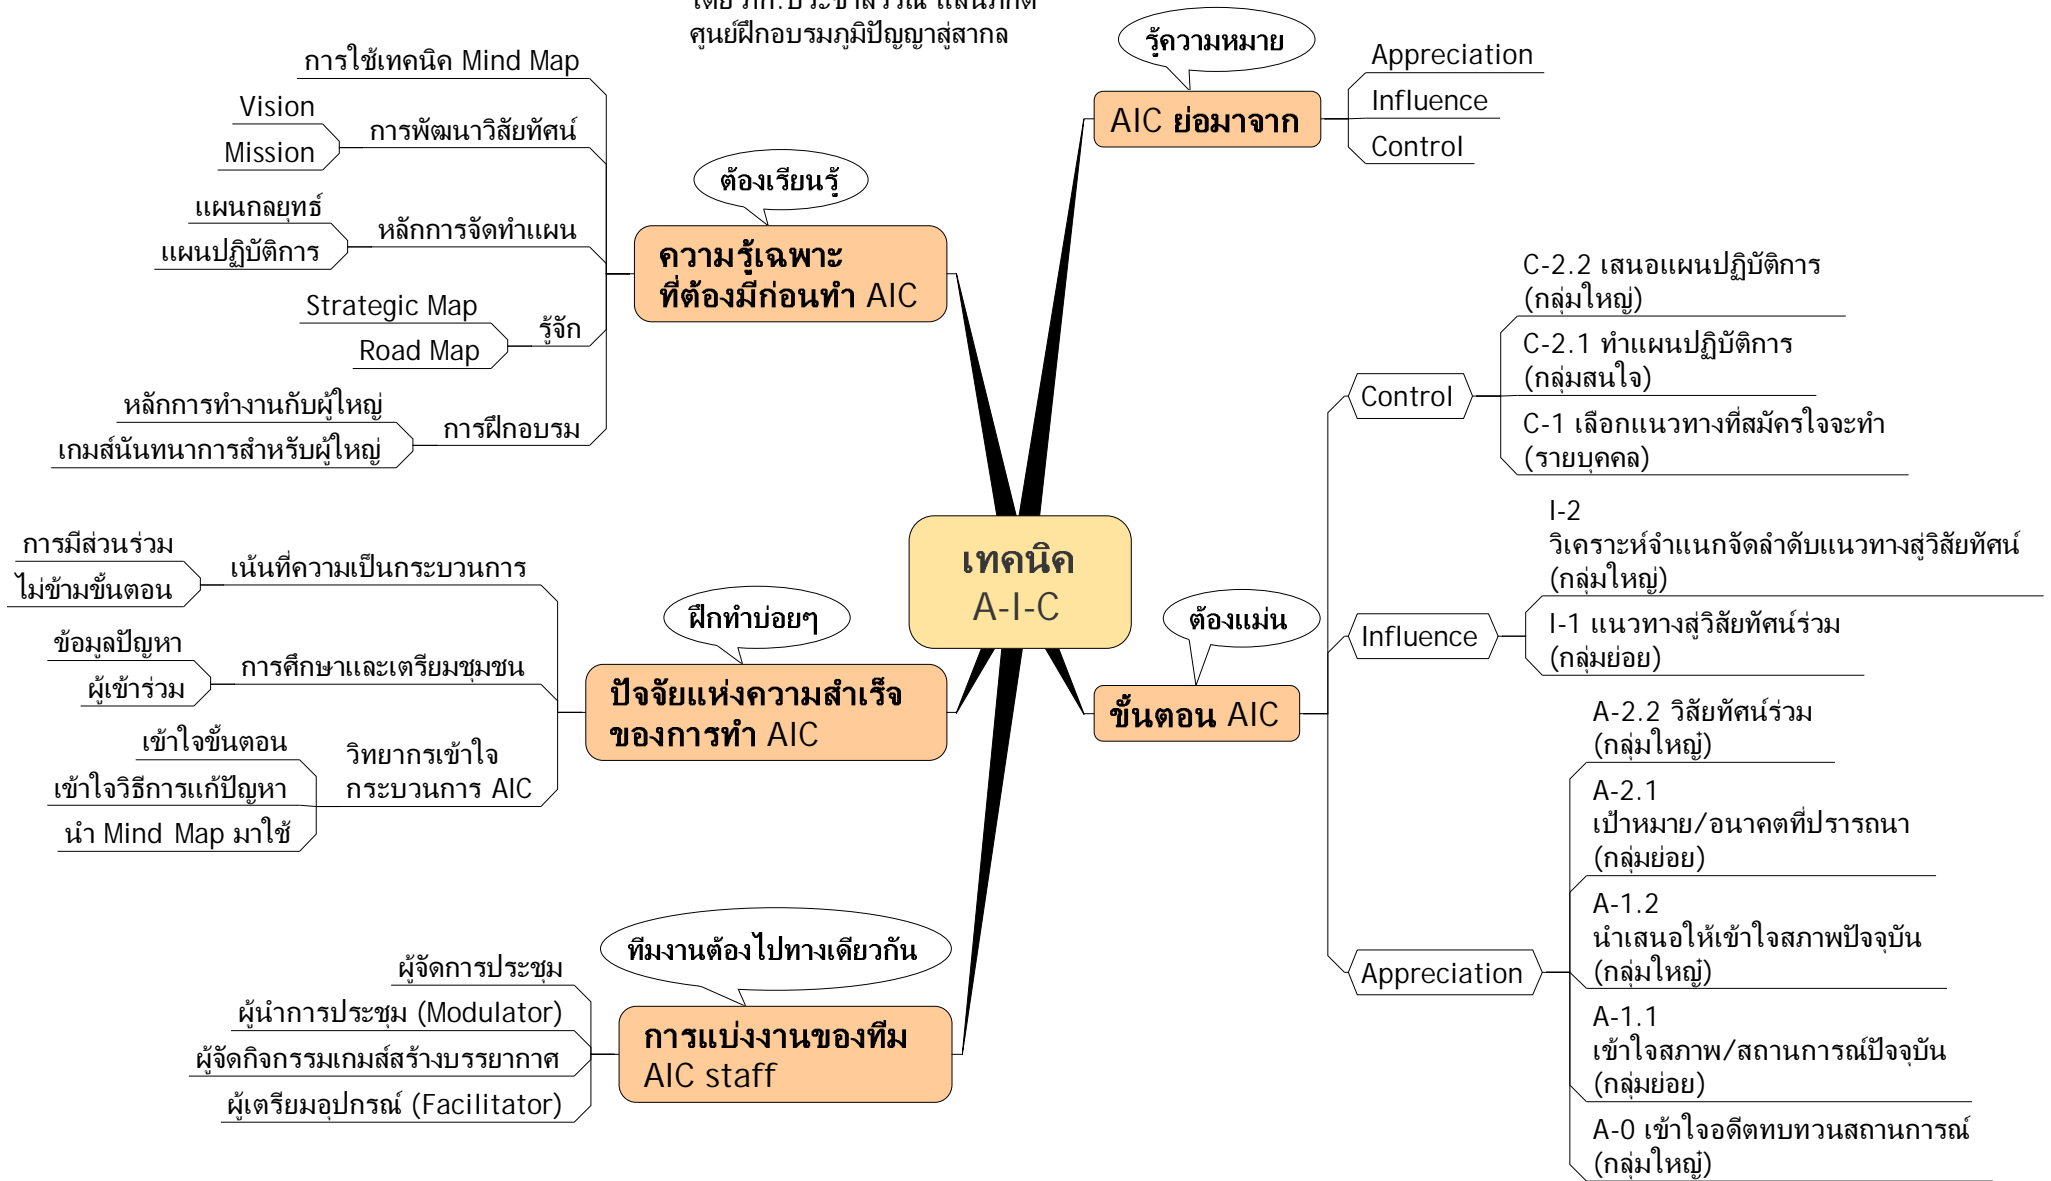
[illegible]
ศูนย์ฝึกอบรมภูมิปัญญาสู่สากล

เทคนิค
A-I-C

รู้ความหมาย
AIC ย่อมาจาก
Appreciation
Influence
Control

ต้องเรียนรู้
ความรู้เฉพาะ
ที่ต้องมีก่อนทำ AIC
การใช้เทคนิค Mind Map
การพัฒนาวิสัยทัศน์
Vision
Mission
หลักการจัดทำแผน
แผนกลยุทธ์
แผนปฏิบัติการ
รู้จัก
Strategic Map
Road Map
การฝึกอบรม
หลักการทำงานกับผู้ใหญ่
เกมส์นันทนาการสำหรับผู้ใหญ่

ฝึกทำบ่อยๆ
ปัจจัยแห่งความสำเร็จ
ของการทำ AIC
เน้นที่ความเป็นกระบวนการ
การมีส่วนร่วม
ไม่ข้ามขั้นตอน
การศึกษาและเตรียมชุมชน
ข้อมูลปัญหา
ผู้เข้าร่วม
วิทยากรเข้าใจ
กระบวนการ AIC
เข้าใจขั้นตอน
เข้าใจวิธีการแก้ปัญหา
นำ Mind Map มาใช้

ทีมงานต้องไปทางเดียวกัน
การแบ่งงานของทีม
AIC staff
ผู้จัดการประชุม
ผู้นำการประชุม (Modulator)
ผู้จัดกิจกรรมเกมส์สร้างบรรยากาศ
ผู้เตรียมอุปกรณ์ (Facilitator)

ต้องแม่น
ขั้นตอน AIC
Control
C-2.2 เสนอแผนปฏิบัติการ (กลุ่มใหญ่)
C-2.1 ทำแผนปฏิบัติการ (กลุ่มสนใจ)
C-1 เลือกแนวทางที่สมัครใจจะทำ (รายบุคคล)
Influence
I-2 วิเคราะห์จำแนกจัดลำดับแนวทางสู่วิสัยทัศน์ (กลุ่มใหญ่)
I-1 แนวทางสู่วิสัยทัศน์ร่วม (กลุ่มย่อย)
Appreciation
A-2.2 วิสัยทัศน์ร่วม (กลุ่มใหญ่)
A-2.1 เป้าหมาย/อนาคตที่ปรารถนา (กลุ่มย่อย)
A-1.2 นำเสนอให้เข้าใจสภาพปัจจุบัน (กลุ่มใหญ่)
A-1.1 เข้าใจสภาพ/สถานการณ์ปัจจุบัน (กลุ่มย่อย)
A-0 เข้าใจอดีตทบทวนสถานการณ์ (กลุ่มใหญ่)